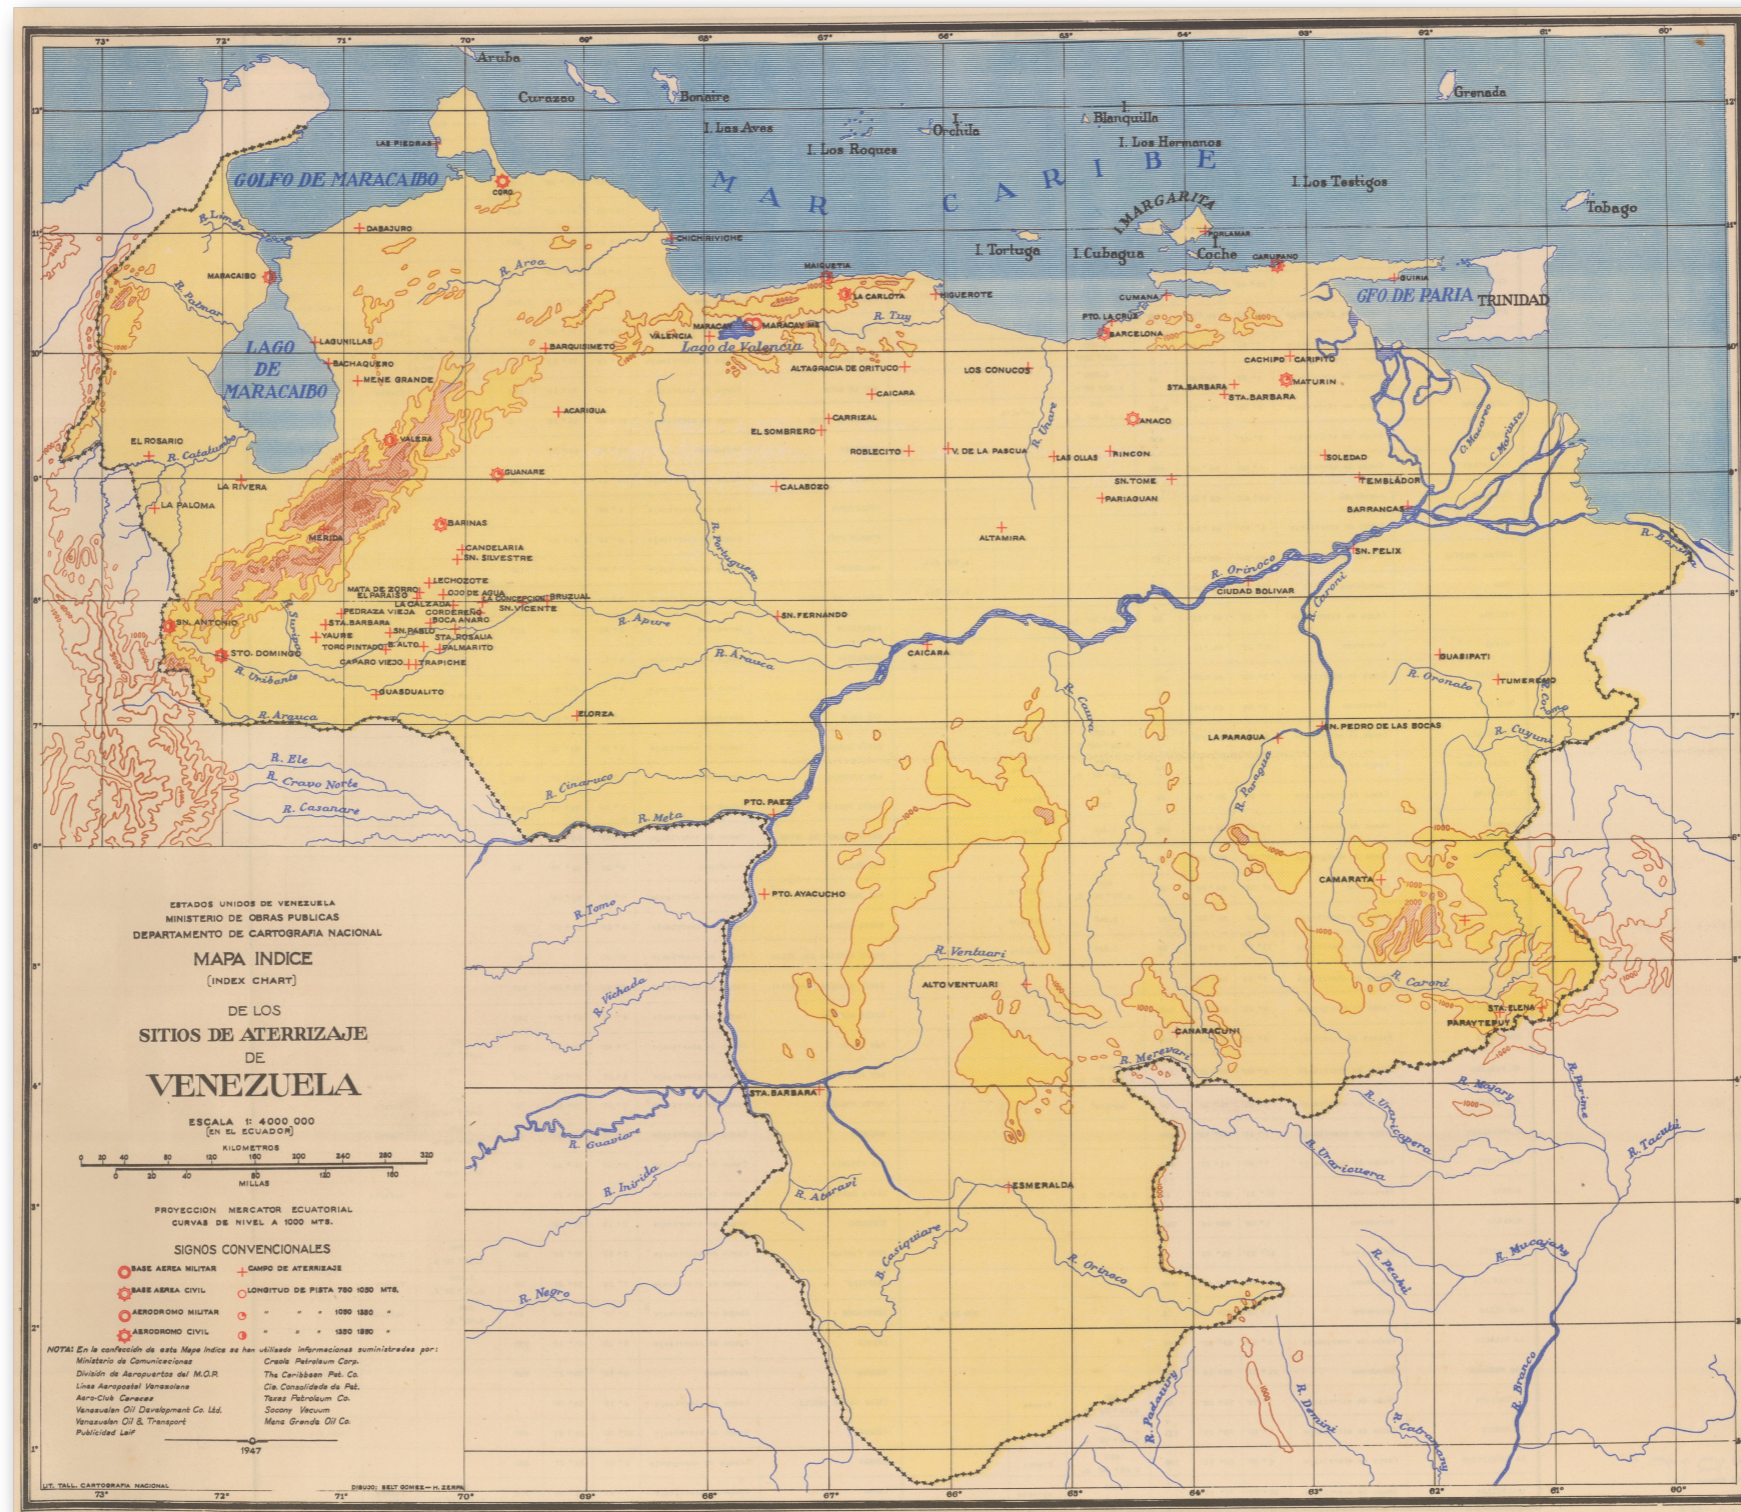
73° 72° 71° 70° 69° 68° 67° 66° 65° 64° 63° 62° 61° 60°

Aruba
Curazao
Bonaire
I. Las Aves
I. Los Roques
I. Orchila
I. Blanquilla
I. Los Hermanos
Grenada
I. Los Testigos
Tobago
MAR CARIBE
GOLFO DE MARACAIBO
LAS PIEDRAS
CORO
DABAJURO
R. Limón
MARACAIBO
R. Palmar
LAGO DE MARACAIBO
R. Aroa
CHICHIRIVICHE
MAIQUETIA
LA CARLOTA
HIGUEROTE
I. Tortuga
I. Cubagua
I. MARGARITA
PORLAMAR
Coche
CARUPANO
GUIRIA
GFO DE PARIA
TRINIDAD
CUMANA
PTO. LA CRUZ
BARCELONA
LAGUNILLAS
BACHAQUERO
MENE GRANDE
BARQUISIMETO
VALENCIA
MARACAY
MARACAY M.
Lago de Valencia
R. Tuy
ALTAGRACIA DE ORITUCO
LOS CONUCOS
CACHIPO
CARIPITO
MATURIN
STA. BARBARA
STA. BARBARA
ACARIGUA
CAICARA
EL ROSARIO
R. Catatumbo
VALERA
CARRIZAL
EL SOMBRERO
R. Unare
ANACO
ROBLECITO
V. DE LA PASCUA
LAS OLLAS
RINCON
SOLEDAD
C. Macareo
C. Mariusa
LA RIVERA
GUANARE
CALABOZO
SN. TOME
TEMBLADOR
LA PALOMA
PARIAGUAN
BARRANCAS
BARINAS
MERIDA
ALTAMIRA
CANDELARIA
SN. SILVESTRE
R. Portuguesa
R. Orinoco
SN. FELIX
R. Barima
LECHOZOTE
MATA DE ROBLE
EL PARAISO
LOS DE AGUA
LA CALZADA
CORDERO
CONCEPCION
BRUZUAL
SN. VICENTE
PEDRAZA VIEJA
BOCA ANARO
CIUDAD BOLIVAR
SN. ANTONIO
STA. BARBARA
YAURE
SN. PABLO
STA. ROSALIA
S. ALTO
PALMARITO
TORO PINTADO
R. Apure
SN. FERNANDO
R. Caroni
STO. DOMINGO
CAPARO VIEJO
TRAPICHE
CAICARA
R. Arauca
GUASIPATI
R. Uribante
GUASDUALITO
R. Orenoko
TUMEREMO
R. Arauca
ELORZA
R. Caura
LA PARAGUA
SN. PEDRO DE LAS BOCAS
R. Cuyuni
R. Ele
R. Cravo Norte
R. Casanare
R. Cinaruco
R. Meta
PTO. PAEZ
R. Paragua
CAMARATA
PTO. AYACUCHO
R. Tomo
R. Ventuari
ALTO VENTUARI
R. Caroni
STA. ELENA
PARAYTEPUY
R. Vichada
CANARACUNI
R. Merevari
STA. BARBARA
R. Guaviare
R. Majary
R. Parima
R. Uraricoera
R. Uraricapara
R. Tacutú
R. Inirida
R. Atabapo
ESMERALDA
R. Casiquiare
R. Orinoco
R. Negro
R. Padauiry
R. Mucajahy
R. Branco
R. Demini
R. Cabrobury
R. Pacobi

ESTADOS UNIDOS DE VENEZUELA
MINISTERIO DE OBRAS PUBLICAS
DEPARTAMENTO DE CARTOGRAFIA NACIONAL
MAPA INDICE
(INDEX CHART)
DE LOS
SITIOS DE ATERRIZAJE
DE
VENEZUELA
ESCALA 1: 4000 000
(EN EL ECUADOR)
KILOMETROS
0 40 80 120 160 200 240 280 320
0 20 40 80 120 160
MILLAS
PROYECCION MERCATOR ECUATORIAL
CURVAS DE NIVEL A 1000 MTS.
SIGNOS CONVENCIONALES
BASE AEREA MILITAR
BASE AEREA CIVIL
AERODROMO MILITAR
AERODROMO CIVIL
CAMPO DE ATERRIZAJE
LONGITUD DE PISTA 750 1030 MTS.
" " " 1030 1350 "
" " " 1350 1850 "
NOTA: En la confección de este Mapa Indice se han utilizado informaciones suministradas por:
Ministerio de Comunicaciones
División de Aeropuertos del M.O.P.
Linea Aeropostal Venezolana
Aero-Club Caracas
Venezuelan Oil Development Co. Ltd.
Venezuelan Oil & Transport
Publicidad Leif
Creole Petroleum Corp.
The Caribbean Pet. Co.
Cia. Consolidada de Pet.
Texas Petroleum Co.
Socony Vacuum
Mene Grande Oil Co.
1947
LIT. TALL. CARTOGRAFIA NACIONAL
DIBUJO: SELT GOMEZ — H. ZEARN